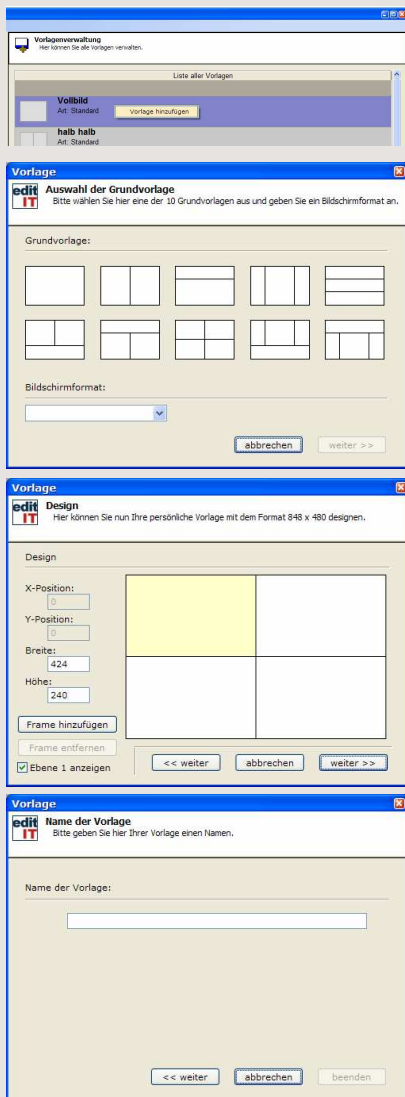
Vorlagenverwaltung
Hier können Sie alle Vorlagen verwalten.

Liste aller Vorlagen

Vollbild
Art: Standard

Vorlage hinzufügen

halb halb
Art: Standard

Vorlage

edit IT

Auswahl der Grundvorlage
Bitte wählen Sie hier eine der 10 Grundvorlagen aus und geben Sie ein Bildschirmformat an.

Grundvorlage:

Bildschirmformat:

abbrechen

weiter >>

Vorlage

edit IT

Design
Hier können Sie nun Ihre persönliche Vorlage mit dem Format 848 x 480 designen.

Design

X-Position:
0
Y-Position:
0
Breite:
424
Höhe:
240

Frame hinzufügen

Frame entfernen

Ebene 1 anzeigen

<< weiter

abbrechen

weiter >>

Vorlage

edit IT

Name der Vorlage
Bitte geben Sie hier Ihrer Vorlage einen Namen.

Name der Vorlage:

<< weiter

abbrechen

beenden